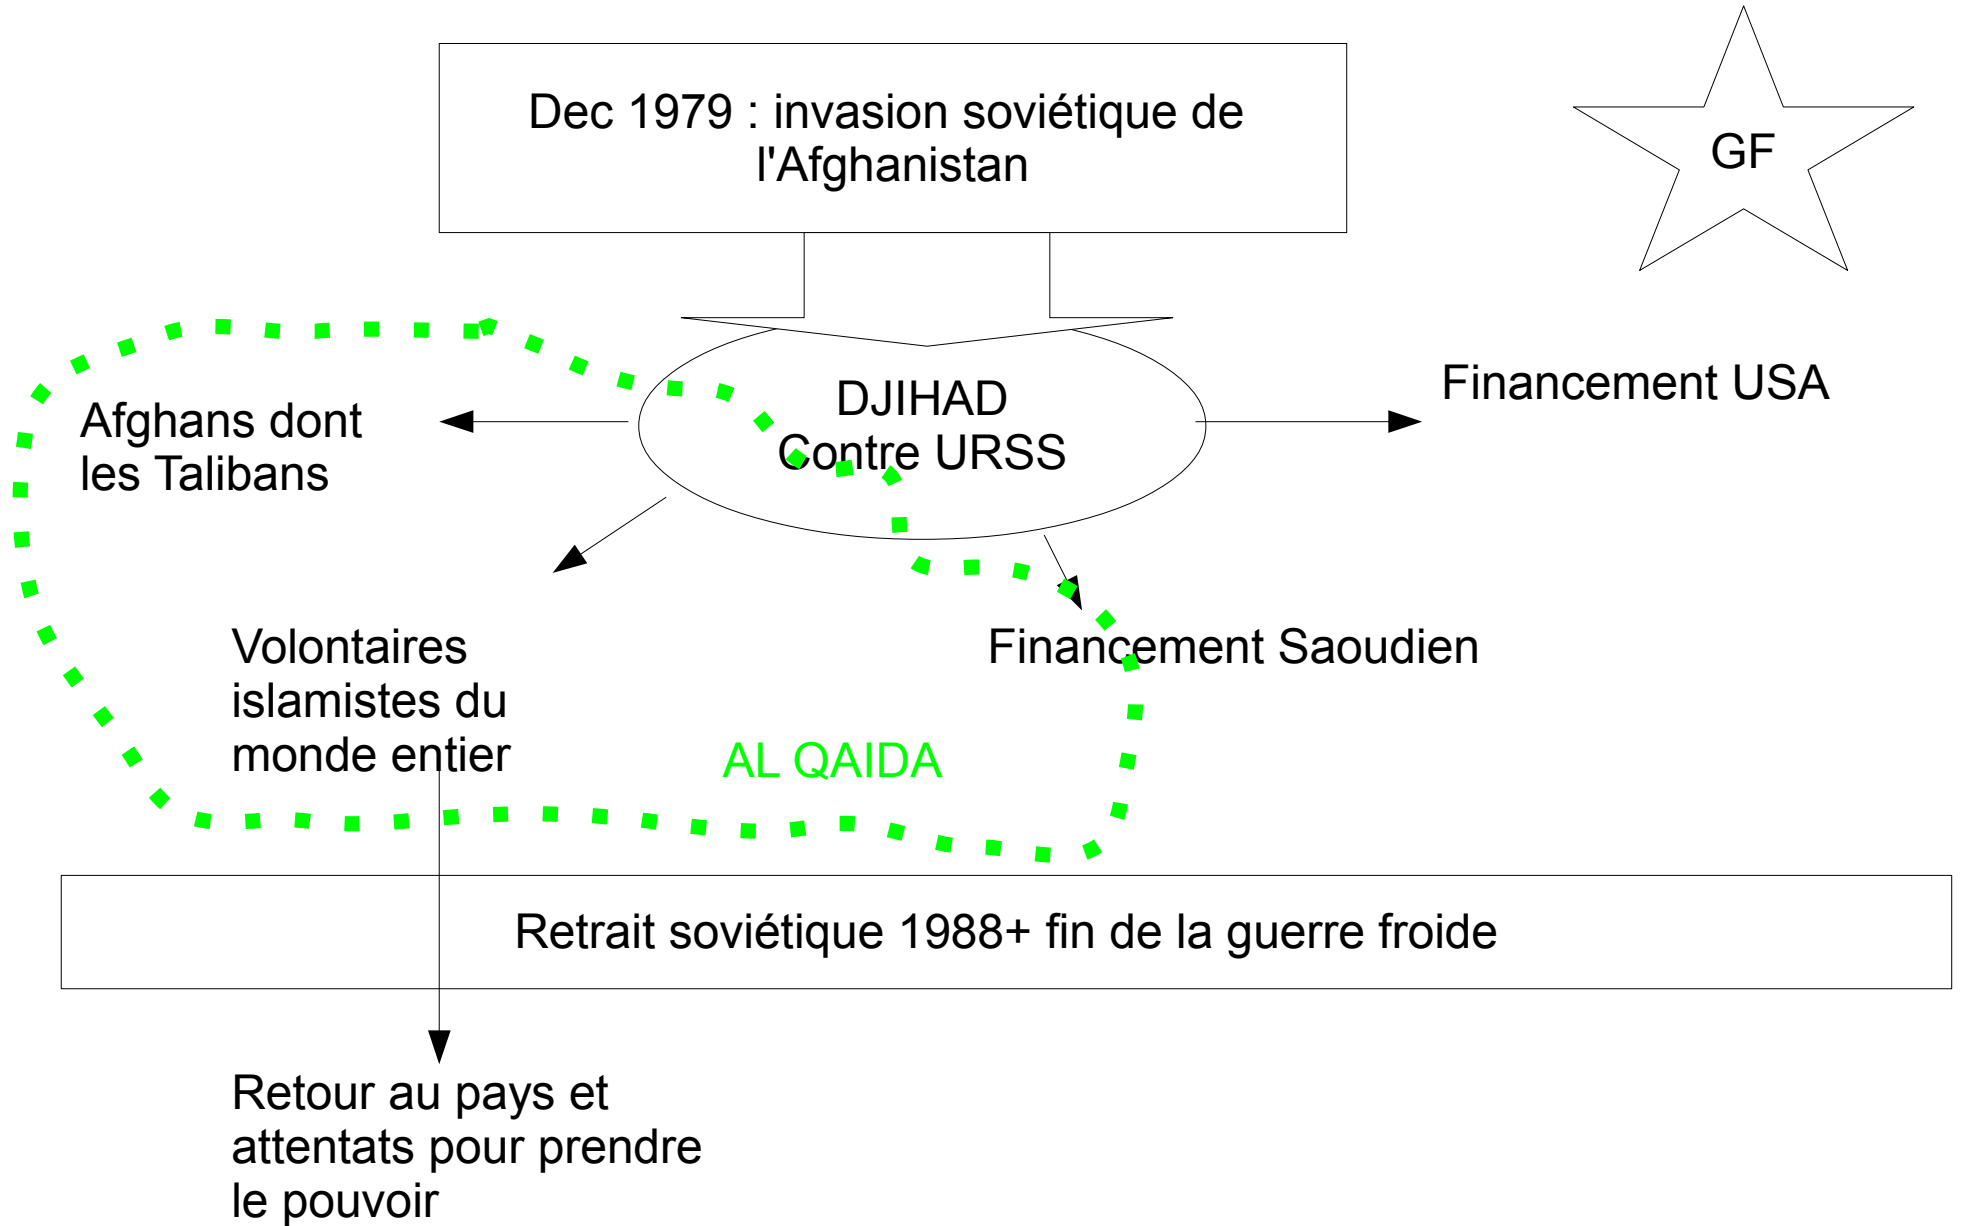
Dec 1979 : invasion soviétique de l'Afghanistan

GF

DJIHAD
Contre URSS

Afghans dont les Talibans

Financement USA

Volontaires islamistes du monde entier

Financement Saoudien

AL QAIDA

Retrait soviétique 1988+ fin de la guerre froide

Retour au pays et attentats pour prendre le pouvoir